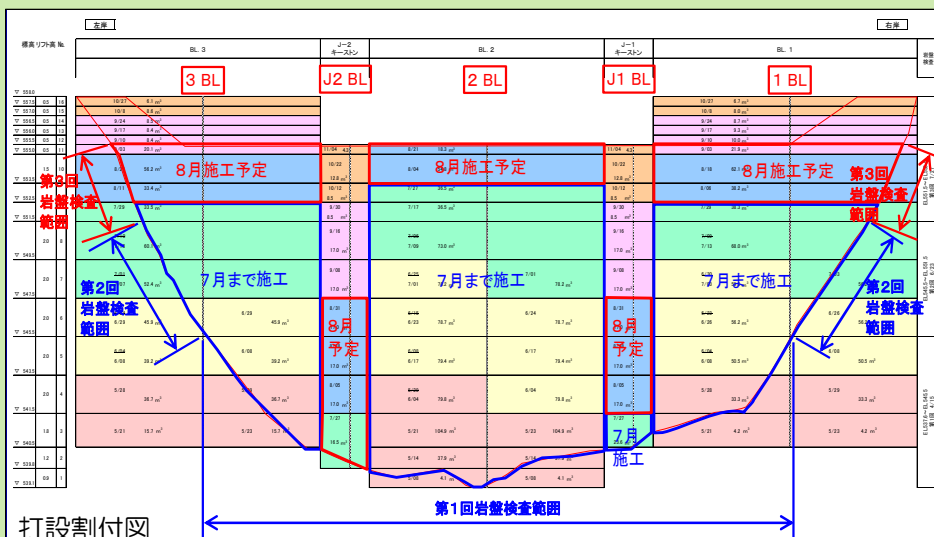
左岸
右岸
標高 リフト高 No.
BL. 3
J－2 キーストン
BL. 2
J－1 キーストン
BL. 1
3 BL
J2 BL
2 BL
J1 BL
1 BL
8月施工予定
8月施工予定
8月施工予定
第3回岩盤検査範囲
第3回岩盤検査範囲
7月まで施工
7月まで施工
7月まで施工
第2回岩盤検査範囲
第2回岩盤検査範囲
8月予定
8月予定
7月施工
第1回岩盤検査範囲
打設割付図